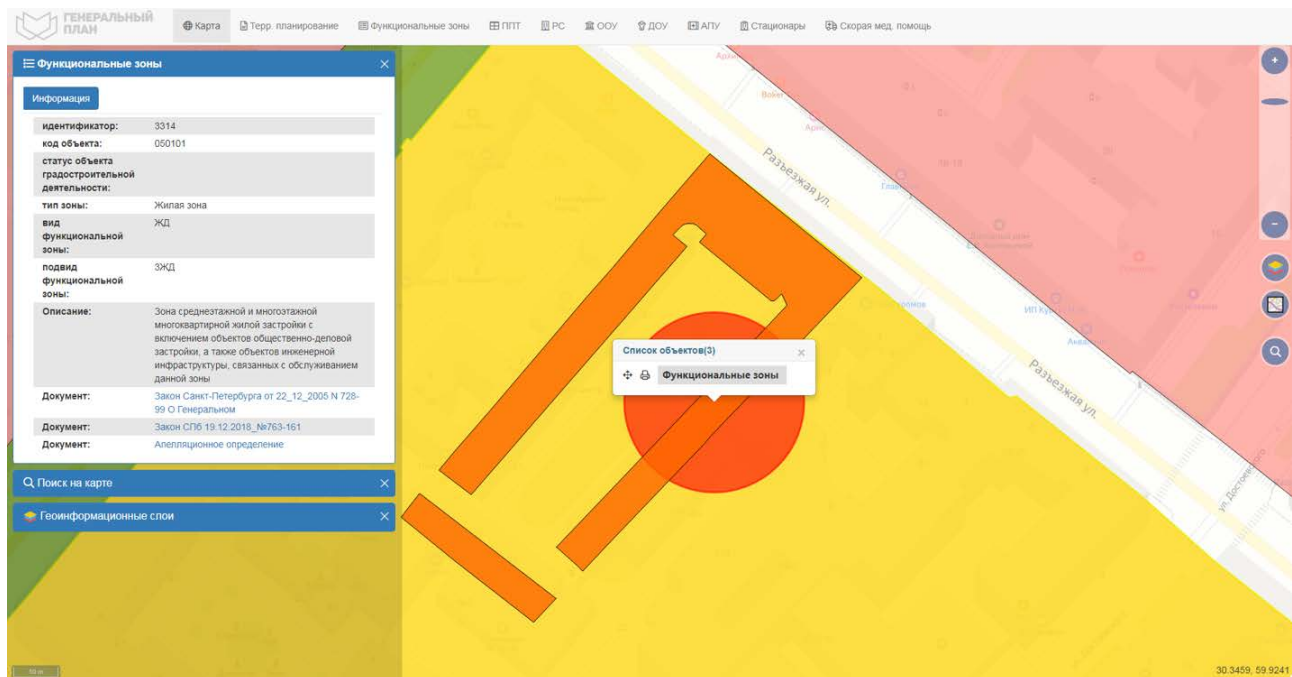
ГЕНЕРАЛЬНЫЙ ПЛАН

Карта | Терр. планирование | Функциональные зоны | ППТ | РС | ООУ | ДОУ | АПУ | Стационары | Скорая мед. помощь

Функциональные зоны

Информация

| | |
|---|---|
| идентификатор: | 3314 |
| код объекта: | 050101 |
| статус объекта градостроительной деятельности: | |
| тип зоны: | Жилая зона |
| вид функциональной зоны: | ЖД |
| подвид функциональной зоны: | 3ЖД |
| Описание: | Зона среднеэтажной и многоэтажной многоквартирной жилой застройки с включением объектов общественно-деловой застройки, а также объектов инженерной инфраструктуры, связанных с обслуживанием данной зоны |
| Документ: | Закон Санкт-Петербурга от 22_12_2005 N 728-99 О Генеральном |
| Документ: | Закон СПб 19.12.2018_№763-161 |
| Документ: | Апелляционное определение |

Поиск на карте

Геоинформационные слои

Список объектов(3)

Функциональные зоны

Разъезжая ул.

Разъезжая ул.

ИП Ку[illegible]

ул. Достоевского

30.3459, 59.9241